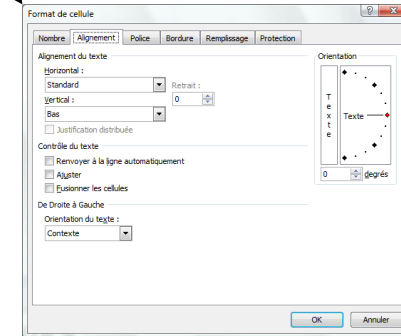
Format de cellule

Nombre | Alignement | Police | Bordure | Remplissage | Protection

Alignement du texte

Horizontal :

Standard

Retrait :

0

Vertical :

Bas

Justification distribuée

Contrôle du texte

Renvoyer à la ligne automatiquement

Ajuster

Fusionner les cellules

De Droite à Gauche

Orientation du texte :

Contexte

Orientation

T e x t e

Texte

0 degrés

OK

Annuler